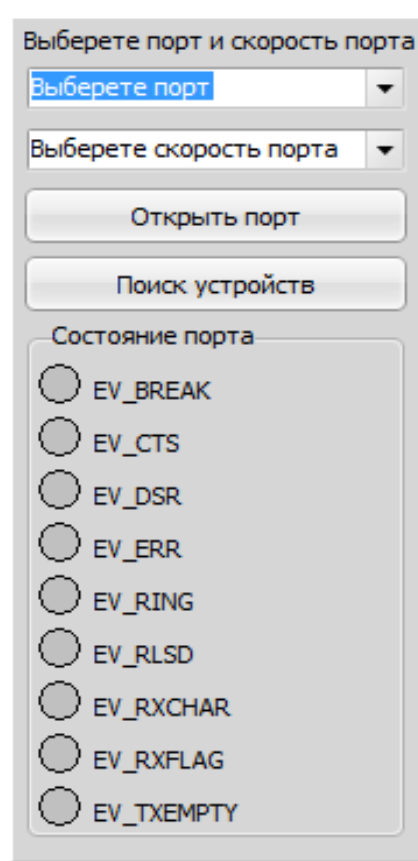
Выберете порт и скорость порта

Выберете порт

Выберете скорость порта

Открыть порт

Поиск устройств

Состояние порта

EV_BREAK

EV_CTS

EV_DSR

EV_ERR

EV_RING

EV_RLSD

EV_RXCHAR

EV_RXFLAG

EV_TXEMPTY